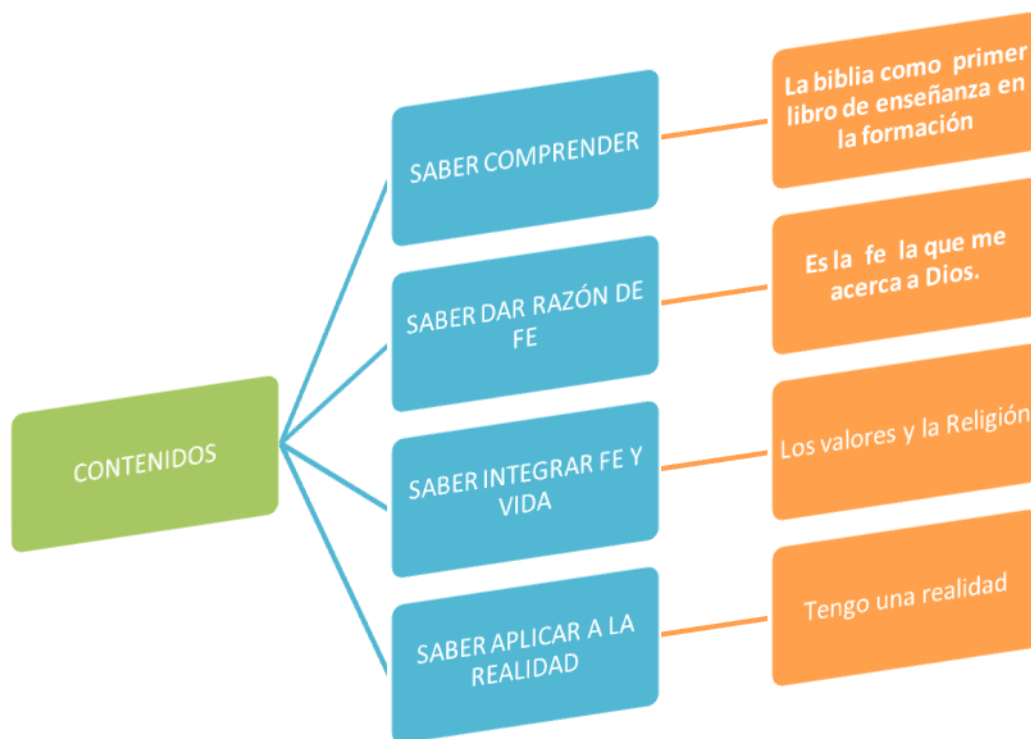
CONTENIDOS

SABER COMPRENDER

La biblia como primer libro de enseñanza en la formación

SABER DAR RAZÓN DE FE

Es la fe la que me acerca a Dios.

SABER INTEGRAR FE Y VIDA

Los valores y la Religión

SABER APLICAR A LA REALIDAD

Tengo una realidad